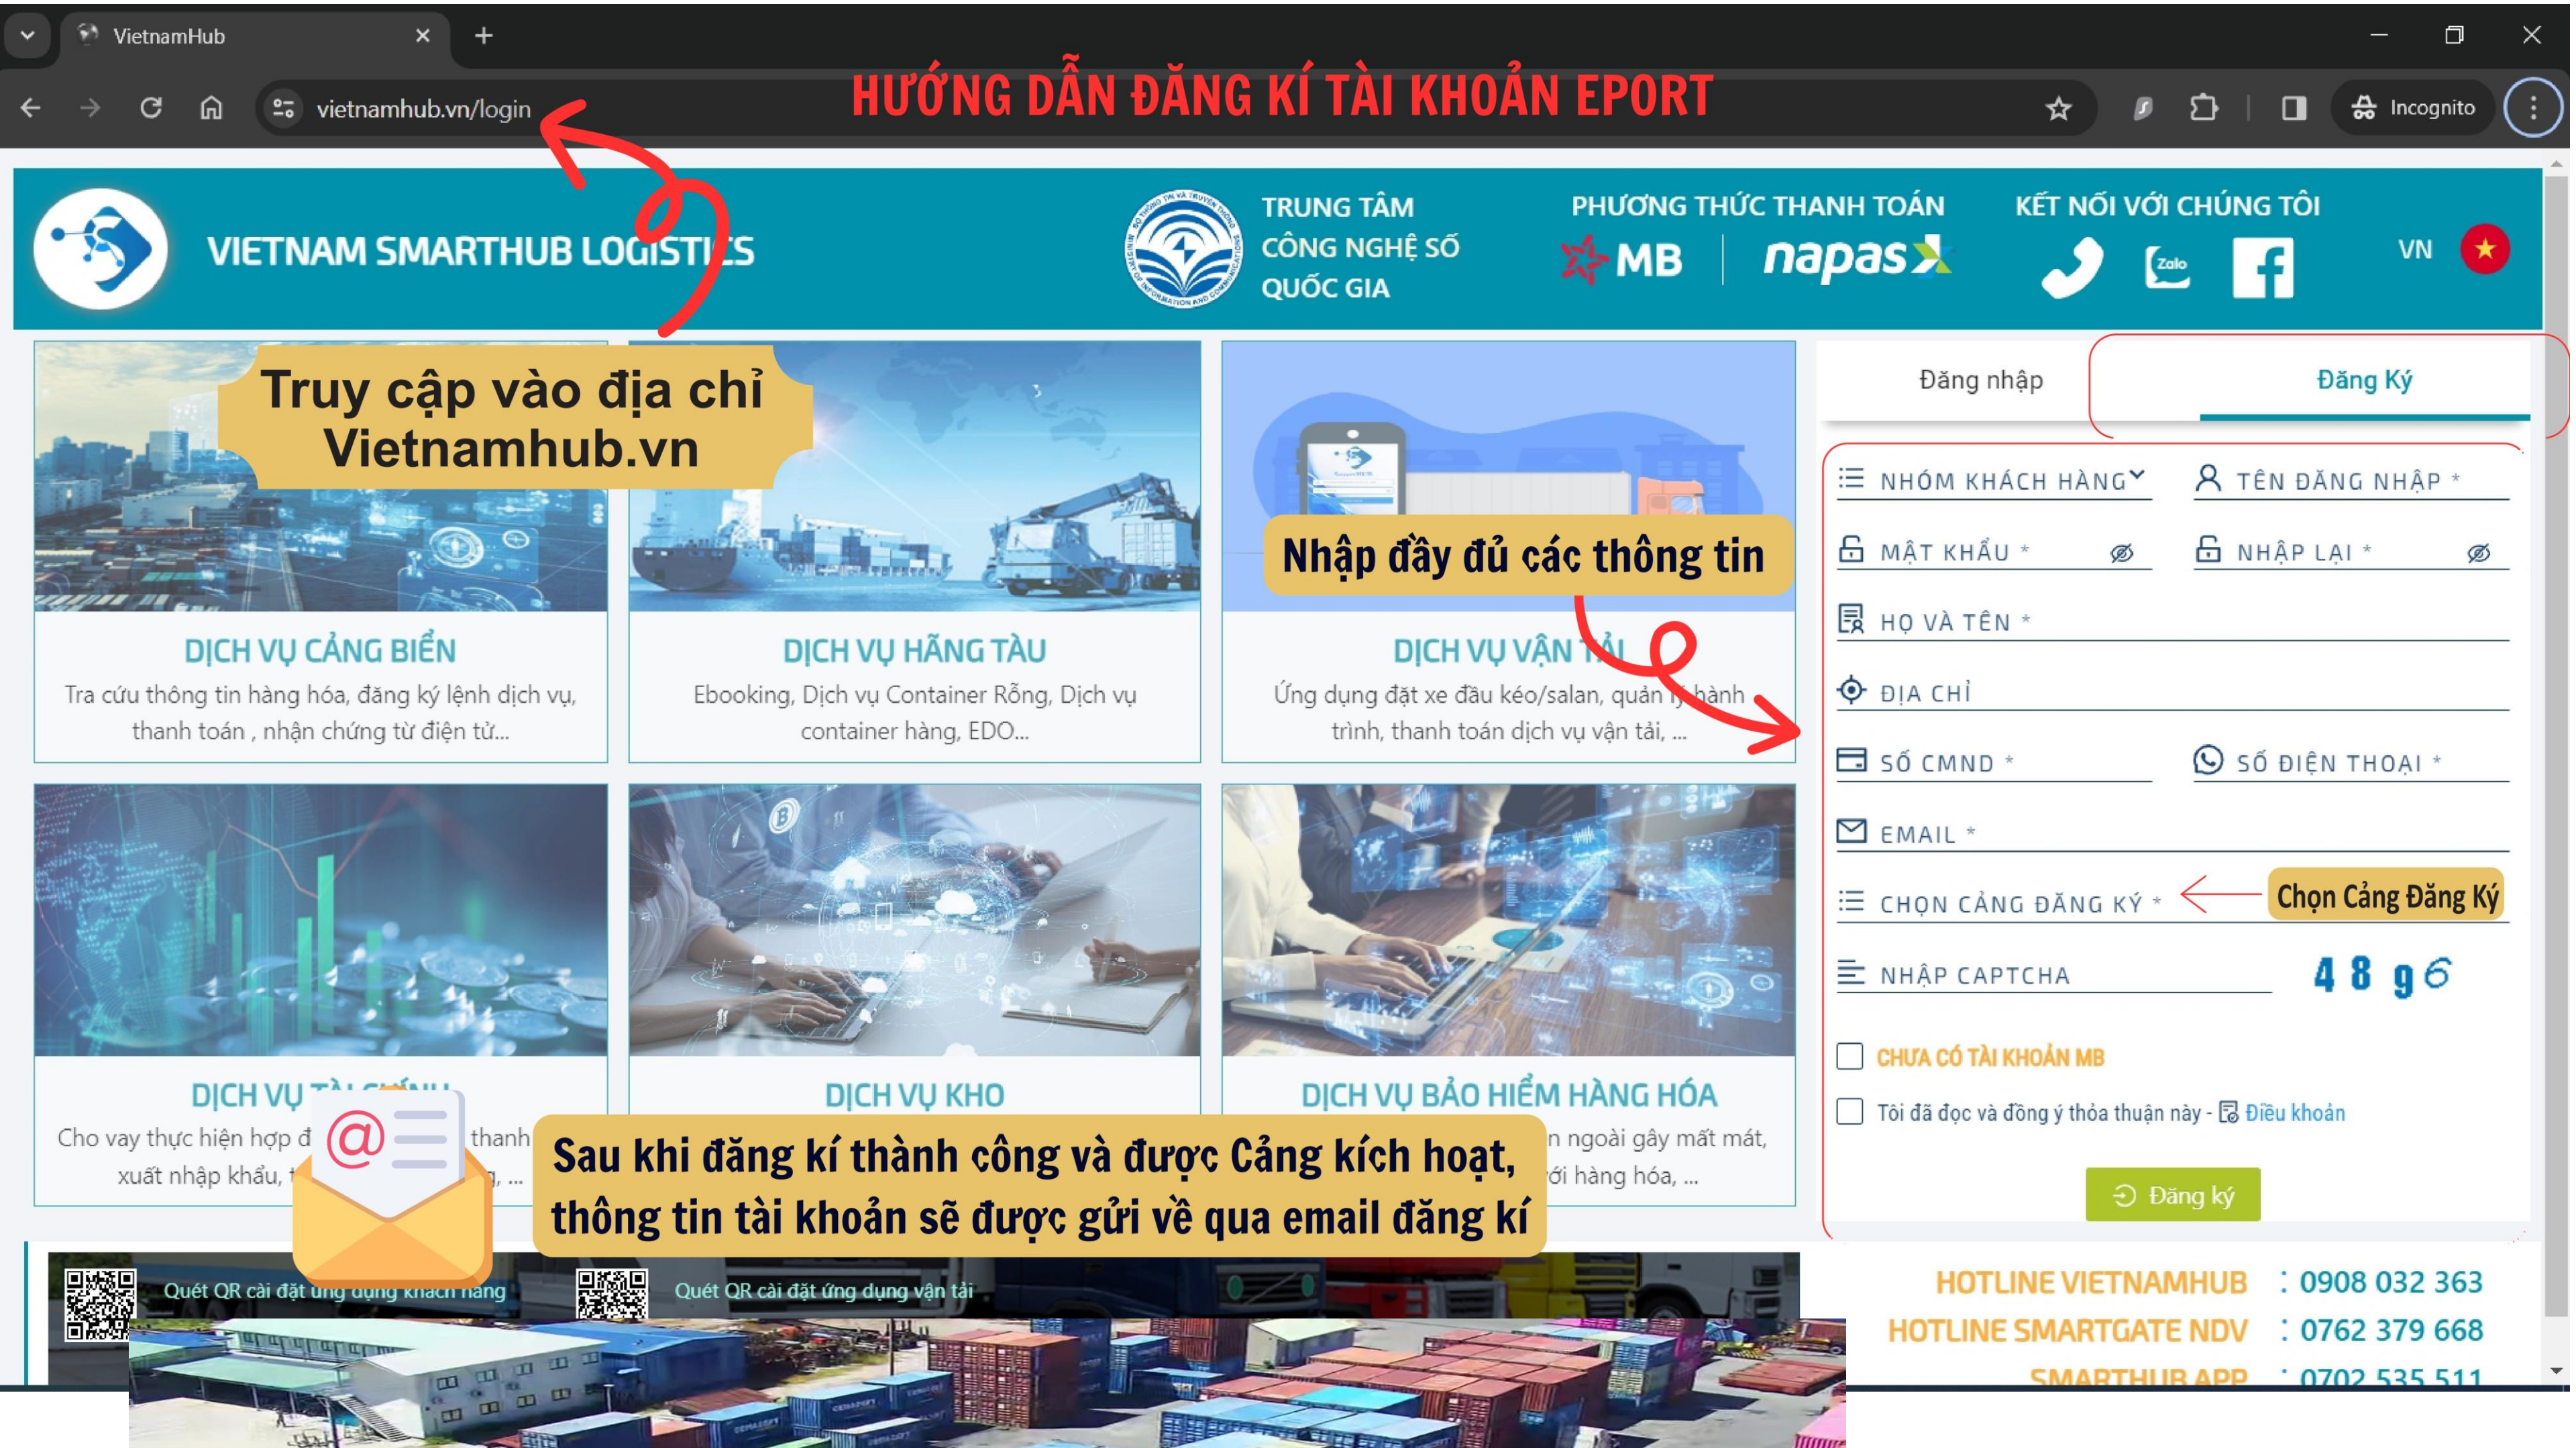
VietnamHub

vietnamhub.vn/login

HƯỚNG DẪN ĐĂNG KÍ TÀI KHOẢN EPORT

Incognito

VIETNAM SMARTHUB LOGISTICS

TRUNG TÂM CÔNG NGHỆ SỐ QUỐC GIA

PHƯƠNG THỨC THANH TOÁN

MB napas

KẾT NỐI VỚI CHÚNG TÔI

Zalo

VN

Truy cập vào địa chỉ Vietnamhub.vn

DỊCH VỤ CẢNG BIỂN
Tra cứu thông tin hàng hóa, đăng ký lệnh dịch vụ, thanh toán , nhận chứng từ điện tử...

DỊCH VỤ HÃNG TÀU
Ebooking, Dịch vụ Container Rỗng, Dịch vụ container hàng, EDO...

Nhập đầy đủ các thông tin

DỊCH VỤ VẬN TẢI
Ứng dụng đặt xe đầu kéo/salan, quản lý hành trình, thanh toán dịch vụ vận tải, ...

Đăng nhập
Đăng Ký

NHÓM KHÁCH HÀNG
TÊN ĐĂNG NHẬP *
MẬT KHẨU *
NHẬP LẠI *
HỌ VÀ TÊN *
ĐỊA CHỈ
SỐ CMND *
SỐ ĐIỆN THOẠI *
EMAIL *
CHỌN CẢNG ĐĂNG KÝ *
Chọn Cảng Đăng Ký
NHẬP CAPTCHA
4 8 g 6

CHƯA CÓ TÀI KHOẢN MB
Tôi đã đọc và đồng ý thỏa thuận này - Điều khoản
Đăng ký

DỊCH VỤ T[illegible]
Cho vay thực hiện hợp đ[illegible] thanh xuất nhập khẩu, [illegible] ...

DỊCH VỤ KHO

DỊCH VỤ BẢO HIỂM HÀNG HÓA
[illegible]n ngoài gây mất mát, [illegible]ới hàng hóa, ...

Sau khi đăng kí thành công và được Cảng kích hoạt, thông tin tài khoản sẽ được gửi về qua email đăng kí

Quét QR cài đặt ứng dụng khách hàng
Quét QR cài đặt ứng dụng vận tải

HOTLINE VIETNAMHUB : 0908 032 363
HOTLINE SMARTGATE NDV : 0762 379 668
SMARTHUB APP : 0702 535 511